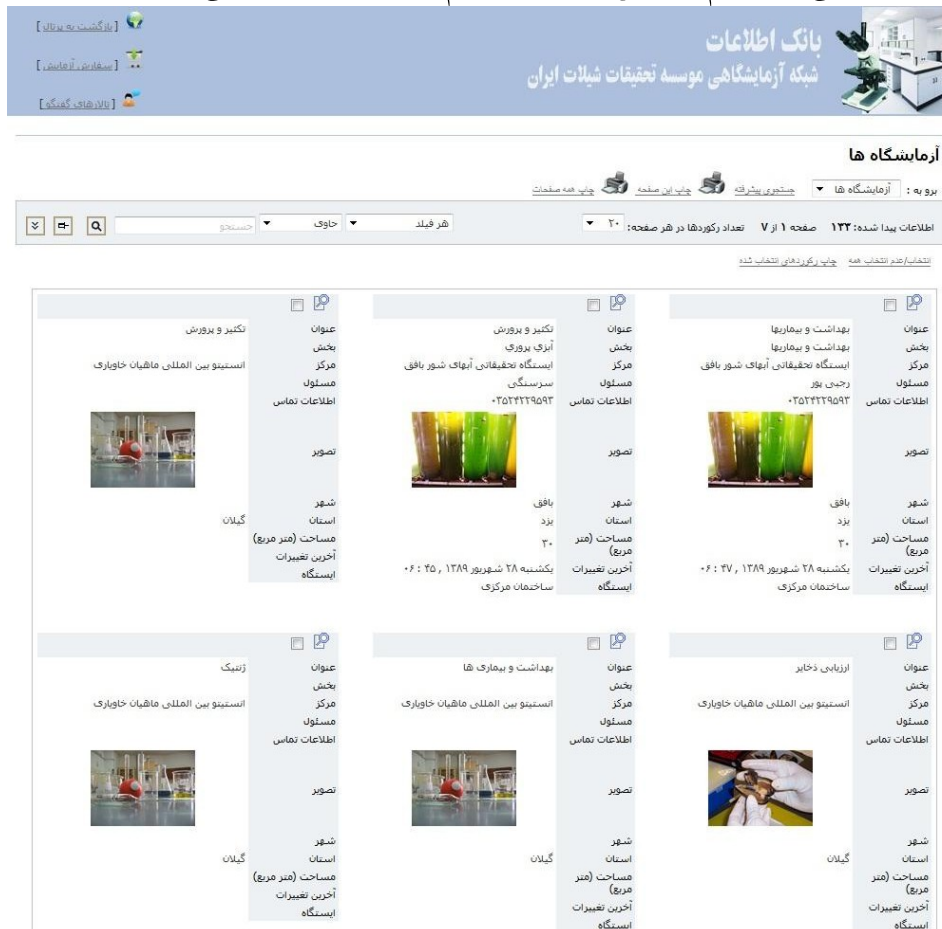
بانک اطلاعات
شبکه آزمایشگاهی موسسه تحقیقات شیلات ایران

[ بازگشت به پرتال ]
[ سفارش آزمایش ]
[ تالارهای گفتگو ]

آزمایشگاه ها

برو به : آزمایشگاه ها جستجوی پیشرفته چاپ این صفحه چاپ همه صفحات

اطلاعات پیدا شده: ۱۳۲ صفحه ۱ از ۷ تعداد رکوردها در هر صفحه: ۲۰ هر فیلد حاوی جستجو

انتخاب/عدم انتخاب همه چاپ رکوردهای انتخاب شده

| | | |
|---|---|---|
| عنوان | بهداشت و بیماریها | |
| بخش | بهداشت و بیماریها | |
| مرکز | ایستگاه تحقیقاتی آبهای شور بافق | |
| مسئول | رجبی پور | |
| اطلاعات تماس | ۰۳۵۲۴۲۲۹۵۹۳ | |
| تصویر | | |
| شهر | بافق | |
| استان | یزد | |
| مساحت (متر مربع) | ۳۰ | |
| آخرین تغییرات | یکشنبه ۲۸ شهریور ۱۳۸۹ , ۴۷ : ۰۶ | |
| ایستگاه | ساختمان مرکزی | |

| | |
|---|---|
| عنوان | تکثیر و پرورش |
| بخش | آبزی پروری |
| مرکز | ایستگاه تحقیقاتی آبهای شور بافق |
| مسئول | سرسنگی |
| اطلاعات تماس | ۰۳۵۲۴۲۲۹۵۹۳ |
| تصویر | |
| شهر | بافق |
| استان | یزد |
| مساحت (متر مربع) | ۳۰ |
| آخرین تغییرات | یکشنبه ۲۸ شهریور ۱۳۸۹ , ۴۵ : ۰۶ |
| ایستگاه | ساختمان مرکزی |

| | |
|---|---|
| عنوان | تکثیر و پرورش |
| بخش | |
| مرکز | انستیتو بین المللی ماهیان خاویاری |
| مسئول | |
| اطلاعات تماس | |
| تصویر | |
| شهر | |
| استان | گیلان |
| مساحت (متر مربع) | |
| آخرین تغییرات | |
| ایستگاه | |

| | |
|---|---|
| عنوان | ارزیابی ذخایر |
| بخش | |
| مرکز | انستیتو بین المللی ماهیان خاویاری |
| مسئول | |
| اطلاعات تماس | |
| تصویر | |
| شهر | |
| استان | گیلان |
| مساحت (متر مربع) | |
| آخرین تغییرات | |
| ایستگاه | |

| | |
|---|---|
| عنوان | بهداشت و بیماری ها |
| بخش | |
| مرکز | انستیتو بین المللی ماهیان خاویاری |
| مسئول | |
| اطلاعات تماس | |
| تصویر | |
| شهر | |
| استان | گیلان |
| مساحت (متر مربع) | |
| آخرین تغییرات | |
| ایستگاه | |

| | |
|---|---|
| عنوان | ژنتیک |
| بخش | |
| مرکز | انستیتو بین المللی ماهیان خاویاری |
| مسئول | |
| اطلاعات تماس | |
| تصویر | |
| شهر | |
| استان | گیلان |
| مساحت (متر مربع) | |
| آخرین تغییرات | |
| ایستگاه | |